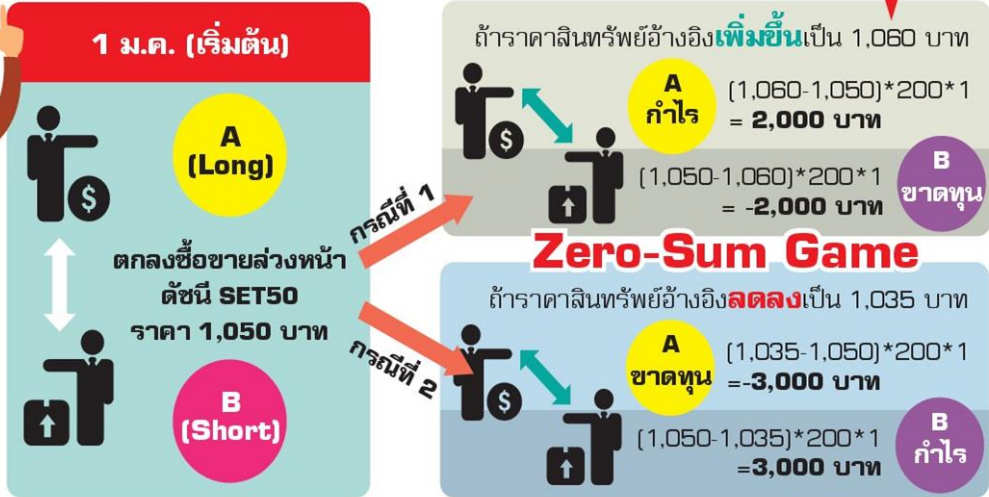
1 ม.ค. (เริ่มต้น)

A
(Long)

ตกลงซื้อขายล่วงหน้า
ดัชนี SET50
ราคา 1,050 บาท

B
(Short)

กรณีที่ 1

ถ้าราคาสินทรัพย์อ้างอิงเพิ่มขึ้นเป็น 1,060 บาท

A
กำไร

(1,060-1,050)*200*1
= 2,000 บาท

(1,050-1,060)*200*1
= -2,000 บาท

B
ขาดทุน

Zero-Sum Game

กรณีที่ 2

ถ้าราคาสินทรัพย์อ้างอิงลดลงเป็น 1,035 บาท

A
ขาดทุน

(1,035-1,050)*200*1
=-3,000 บาท

(1,050-1,035)*200*1
=3,000 บาท

B
กำไร